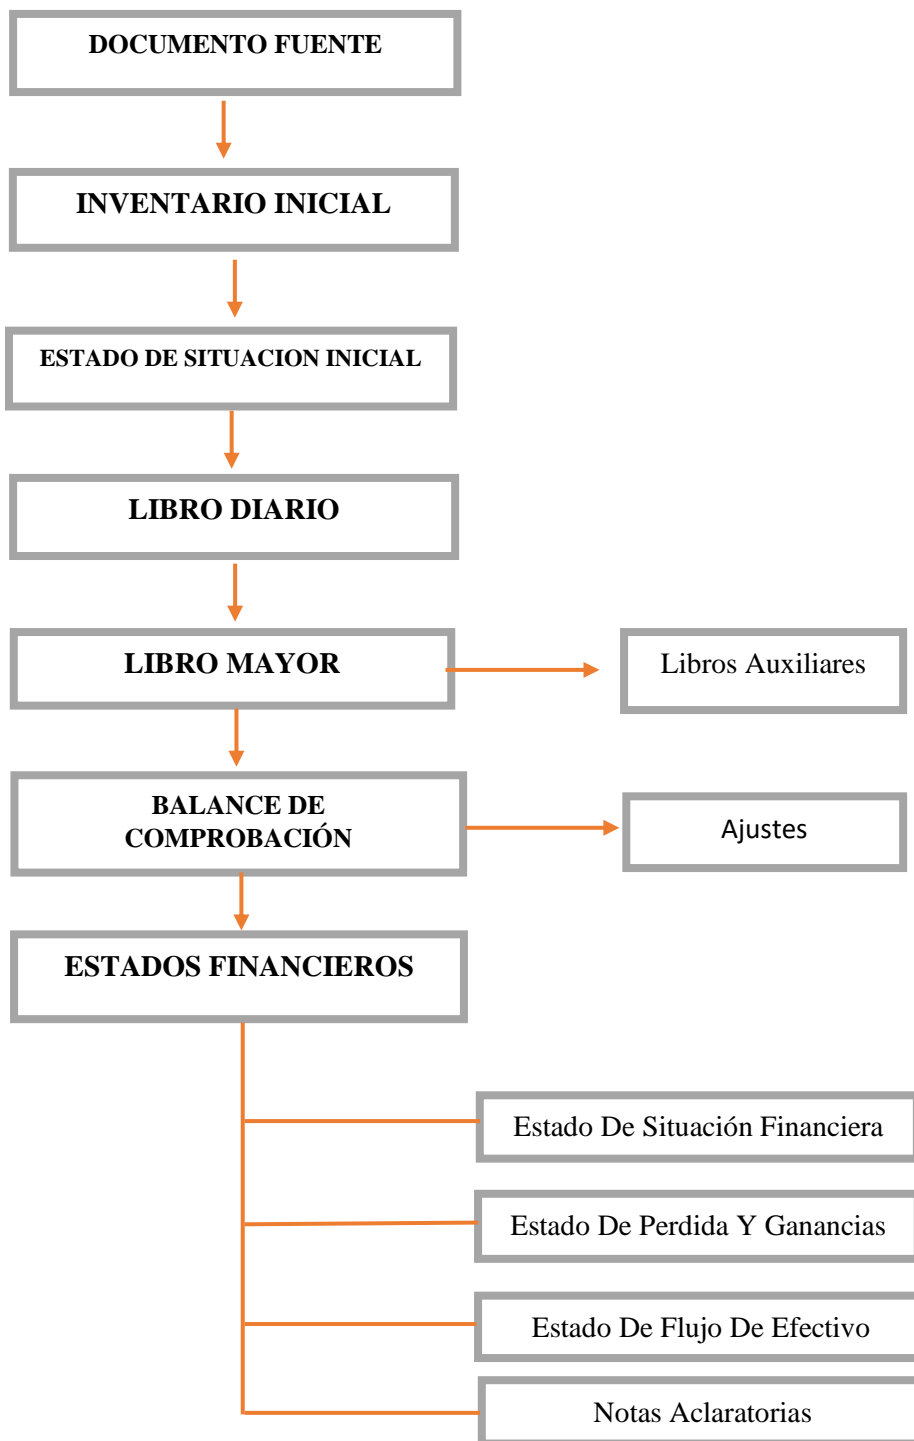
DOCUMENTO FUENTE

INVENTARIO INICIAL

ESTADO DE SITUACION INICIAL

LIBRO DIARIO

LIBRO MAYOR

Libros Auxiliares

BALANCE DE COMPROBACIÓN

Ajustes

ESTADOS FINANCIEROS

Estado De Situación Financiera

Estado De Perdida Y Ganancias

Estado De Flujo De Efectivo

Notas Aclaratorias